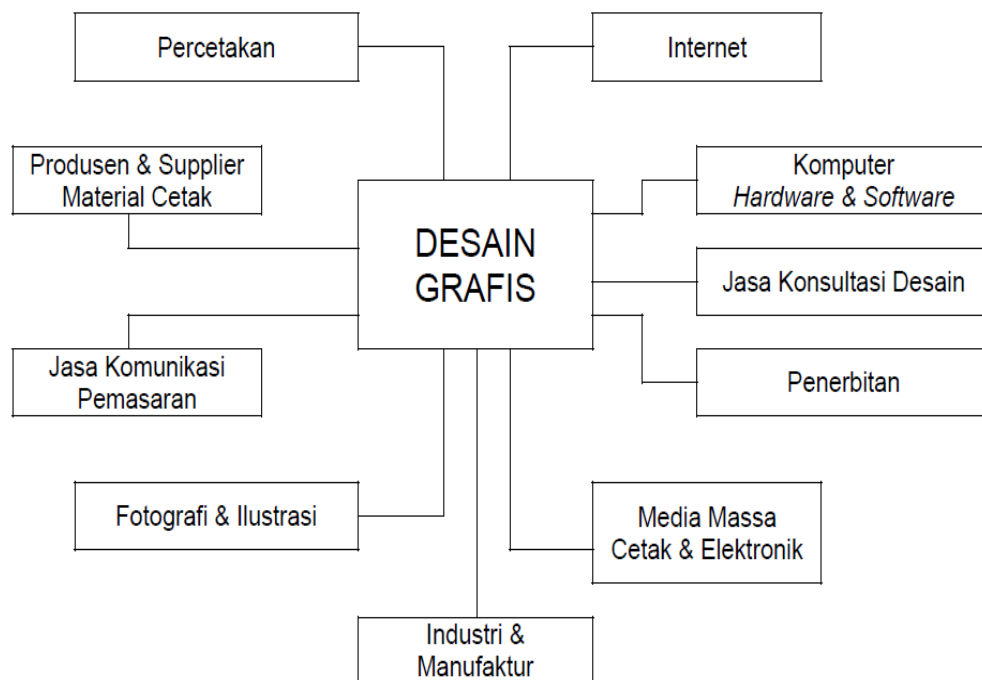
Percetakan

Internet

Produsen & Supplier Material Cetak

Komputer
*Hardware & Software*

DESAIN GRAFIS

Jasa Konsultasi Desain

Jasa Komunikasi Pemasaran

Penerbitan

Fotografi & Ilustrasi

Media Massa Cetak & Elektronik

Industri & Manufaktur